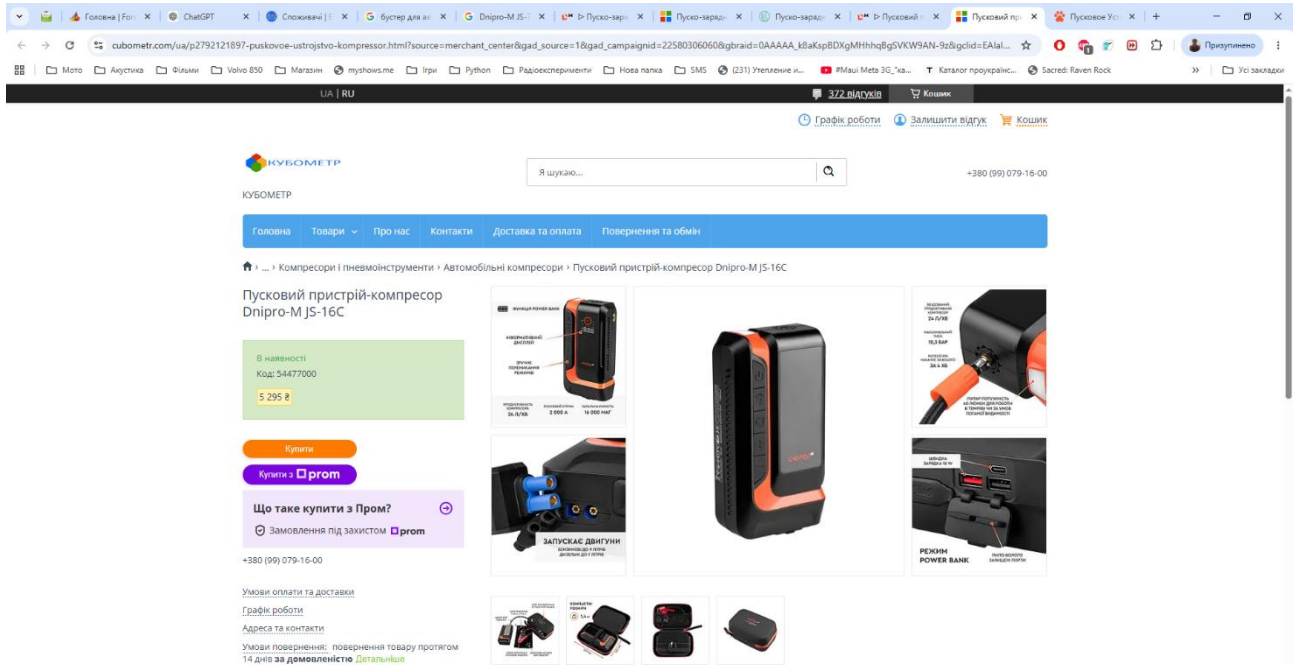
Головна | For × ChatGPT × Споживачі | × G бустер для а × G Dnipro-M JS-1 × ▷ Пуско-заря × Пуско-заряд × Пуско-заряд × ▷ Пусковий × Пусковий пр × Пусковое Уст × +

cubometr.com/ua/p2792121897-puskovoe-ustrojstvo-kompressor.html?source=merchant_center&gad_source=1&gad_campaignid=22580306060&gbraid=0AAAAA_k8aKspBDXgMHhhqBgSVKW9AN-9z&gclid=EAIaI...

Призупинено

Мото Акустика Фільми Volvo 850 Магазин myshows.me Ігри Python Радіоексперименти Нова папка SMS (231) Утепление и... #Maui Meta 3G_"ка... Каталог проукраїнс... Sacred: Raven Rock » Усі закладки

UA | RU

372 відгуків Кошик

Графік роботи Залишити відгук Кошик

КУБОМЕТР

Я шукаю...

+380 (99) 079-16-00

КУБОМЕТР

Головна Товари Про нас Контакти Доставка та оплата Повернення та обмін

› ... › Компресори і пневмоінструменти › Автомобільні компресори › Пусковий пристрій-компресор Dnipro-M JS-16C

Пусковий пристрій-компресор Dnipro-M JS-16C

В наявності
Код: 54477000
5 295 ₴

Купити

Купити з prom

Що таке купити з Пром?

Замовлення під захистом prom

+380 (99) 079-16-00

Умови оплати та доставки
Графік роботи
Адреса та контакти
Умови повернення: повернення товару протягом 14 днів за домовленістю Детальніше

ФУНКЦІЯ POWER BANK

ІНФОРМАЦІЙНИЙ ДИСПЛЕЙ

ЗРУЧНЕ ПЕРЕМИКАННЯ РЕЖИМІВ

ПРОДУКТИВНІСТЬ КОМПРЕСОРА 24 Л/ХВ

ПУСКОВИЙ СТРУМ 2 000 А

ЗАГАЛЬНА ЄМНІСТЬ 16 000 МАГ

ЗАПУСКАЄ ДВИГУНИ БЕНЗИНОВІ ДО 9 ЛІТРІВ ДИЗЕЛЬНІ ДО 7 ЛІТРІВ

24 Л/ХВ

10,3 БАР

ЗА 4 ХВ

ШВИДКА ЗАРЯДКА 18 W

РЕЖИМ POWER BANK